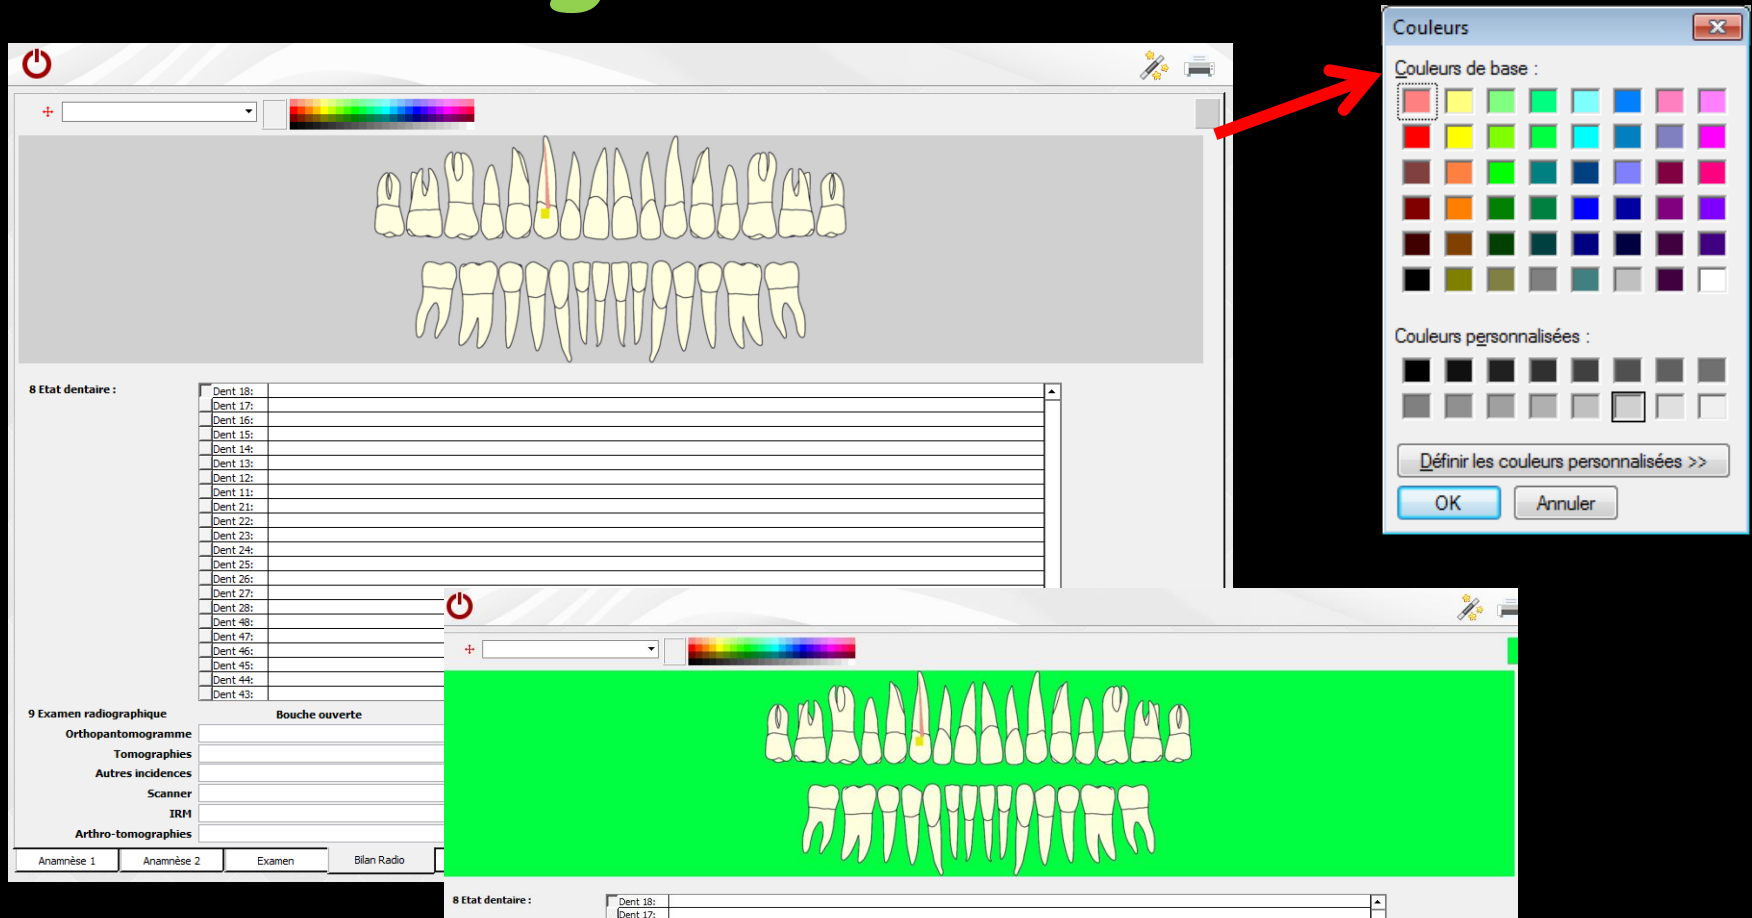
8 Etat dentaire :

Dent 18:
Dent 17:
Dent 16:
Dent 15:
Dent 14:
Dent 13:
Dent 12:
Dent 11:
Dent 21:
Dent 22:
Dent 23:
Dent 24:
Dent 25:
Dent 26:
Dent 27:
Dent 28:
Dent 48:
Dent 47:
Dent 46:
Dent 45:
Dent 44:
Dent 43:

9 Examen radiographique
Bouche ouverte
Orthopantomogramme
Tomographies
Autres incidences
Scanner
IRM
Arthro-tomographies

Anamnèse 1
Anamnèse 2
Examen
Bilan Radio

Couleurs
Couleurs de base :
Couleurs personnalisées :
Définir les couleurs personnalisées >>
OK
Annuler

8 Etat dentaire :
Dent 18:
Dent 17: